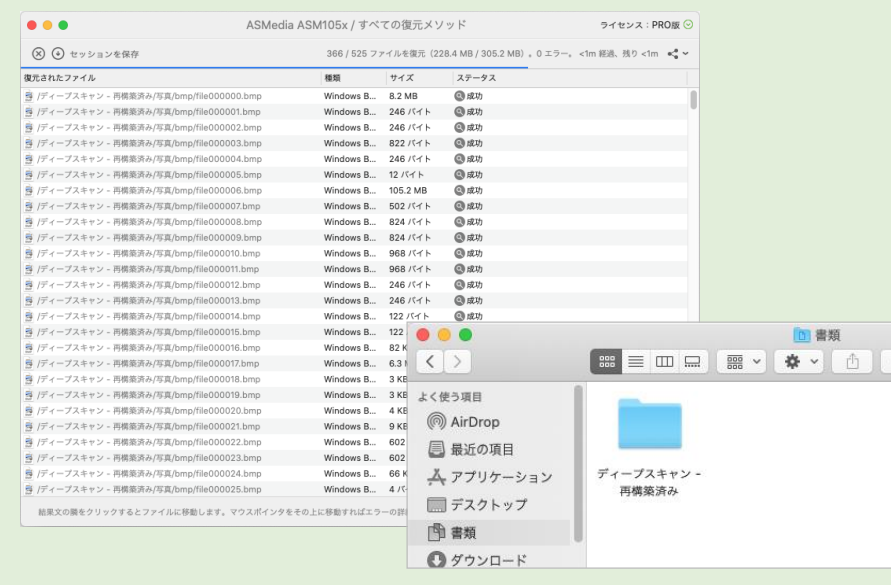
ASMedia ASM105x / すべての復元メソッド

ライセンス：PRO版

セッションを保存

366 / 525 ファイルを復元 (228.4 MB / 305.2 MB) 、0 エラー。 <1m 経過、残り <1m

| 復元されたファイル | 種類 | サイズ | ステータス |
|---|---|---|---|
| /ディープスキャン - 再構築済み/写真/bmp/file000000.bmp | Windows B... | 8.2 MB | 成功 |
| /ディープスキャン - 再構築済み/写真/bmp/file000001.bmp | Windows B... | 246 バイト | 成功 |
| /ディープスキャン - 再構築済み/写真/bmp/file000002.bmp | Windows B... | 246 バイト | 成功 |
| /ディープスキャン - 再構築済み/写真/bmp/file000003.bmp | Windows B... | 822 バイト | 成功 |
| /ディープスキャン - 再構築済み/写真/bmp/file000004.bmp | Windows B... | 246 バイト | 成功 |
| /ディープスキャン - 再構築済み/写真/bmp/file000005.bmp | Windows B... | 12 バイト | 成功 |
| /ディープスキャン - 再構築済み/写真/bmp/file000006.bmp | Windows B... | 105.2 MB | 成功 |
| /ディープスキャン - 再構築済み/写真/bmp/file000007.bmp | Windows B... | 502 バイト | 成功 |
| /ディープスキャン - 再構築済み/写真/bmp/file000008.bmp | Windows B... | 824 バイト | 成功 |
| /ディープスキャン - 再構築済み/写真/bmp/file000009.bmp | Windows B... | 824 バイト | 成功 |
| /ディープスキャン - 再構築済み/写真/bmp/file000010.bmp | Windows B... | 968 バイト | 成功 |
| /ディープスキャン - 再構築済み/写真/bmp/file000011.bmp | Windows B... | 968 バイト | 成功 |
| /ディープスキャン - 再構築済み/写真/bmp/file000012.bmp | Windows B... | 246 バイト | 成功 |
| /ディープスキャン - 再構築済み/写真/bmp/file000013.bmp | Windows B... | 246 バイト | 成功 |
| /ディープスキャン - 再構築済み/写真/bmp/file000014.bmp | Windows B... | 122 バイト | 成功 |
| /ディープスキャン - 再構築済み/写真/bmp/file000015.bmp | Windows B... | 122 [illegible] | |
| /ディープスキャン - 再構築済み/写真/bmp/file000016.bmp | Windows B... | 82 K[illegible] | |
| /ディープスキャン - 再構築済み/写真/bmp/file000017.bmp | Windows B... | 6.3 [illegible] | |
| /ディープスキャン - 再構築済み/写真/bmp/file000018.bmp | Windows B... | 3 KB | |
| /ディープスキャン - 再構築済み/写真/bmp/file000019.bmp | Windows B... | 3 KB | |
| /ディープスキャン - 再構築済み/写真/bmp/file000020.bmp | Windows B... | 4 KB | |
| /ディープスキャン - 再構築済み/写真/bmp/file000021.bmp | Windows B... | 9 KB | |
| /ディープスキャン - 再構築済み/写真/bmp/file000022.bmp | Windows B... | 602 | |
| /ディープスキャン - 再構築済み/写真/bmp/file000023.bmp | Windows B... | 602 | |
| /ディープスキャン - 再構築済み/写真/bmp/file000024.bmp | Windows B... | 66 K | |
| /ディープスキャン - 再構築済み/写真/bmp/file000025.bmp | Windows B... | 4 バ | |

結果文の欄をクリックするとファイルに移動します。マウスポインタをその上に移動すればエラーの詳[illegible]

書類

よく使う項目
AirDrop
最近の項目
アプリケーション
デスクトップ
書類
ダウンロード

ディープスキャン - 再構築済み